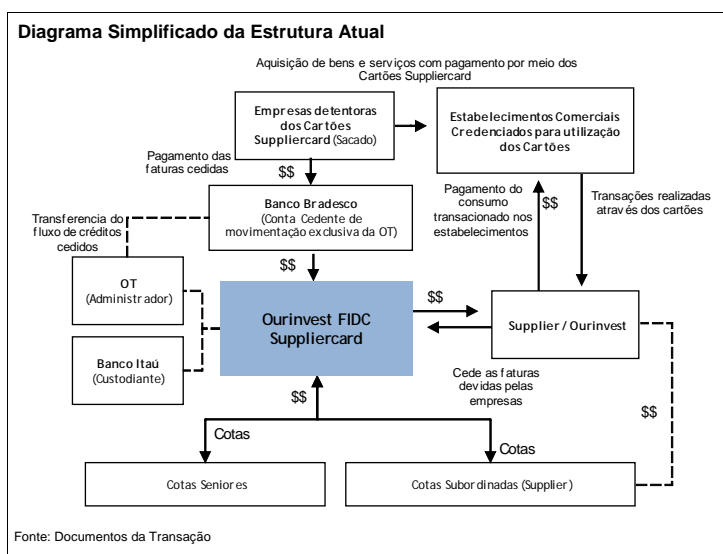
Diagrama Simplificado da Estrutura Atual

Aquisição de bens e serviços com pagamento por meio dos Cartões Suppliercard

Empresas detentoras dos Cartões Suppliercard (Sacado)

Estabelecimentos Comerciais Credenciados para utilização dos Cartões

Pagamento das faturas cedidas

$$

Banco Bradesco (Conta Cedente de movimentação exclusiva da OT)

Pagamento do consumo transacionado nos estabelecimentos

$$

Transações realizadas através dos cartões

Transferencia do fluxo de créditos cedidos

$$

OT (Administrador)

Ourinvest FIDC Suppliercard

$$

Supplier / Ourinvest

Banco Itaú (Custodiante)

Cede as faturas devidas pelas empresas

$$

$$

Cotas

Cotas

Cotas Seniores

Cotas Subordinadas (Supplier)

Fonte: Documentos da Transação